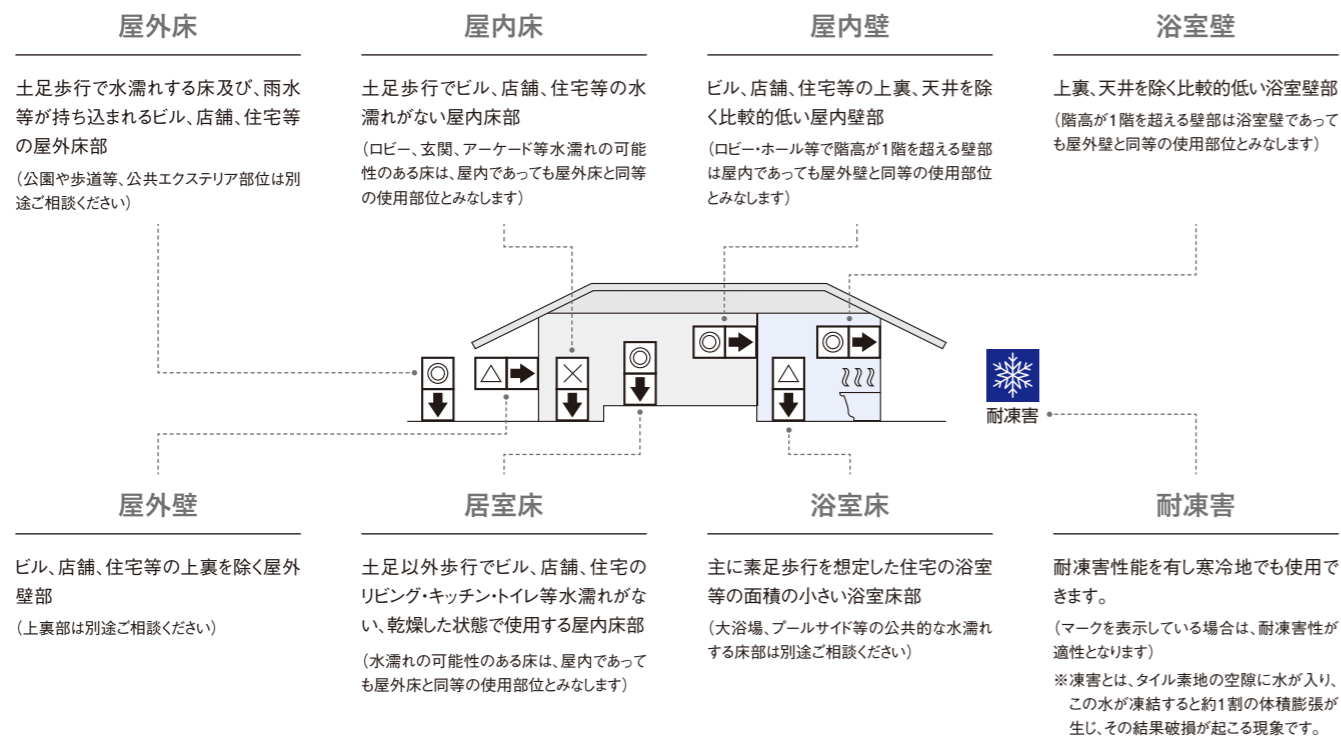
屋外床

土足歩行で水濡れする床及び、雨水等が持ち込まれるビル、店舗、住宅等の屋外床部

（公園や歩道等、公共エクステリア部位は別途ご相談ください）

屋内床

土足歩行でビル、店舗、住宅等の水濡れがない屋内床部

（ロビー、玄関、アーケード等水濡れの可能性のある床は、屋内であっても屋外床と同等の使用部位とみなします）

屋内壁

ビル、店舗、住宅等の上裏、天井を除く比較的低い屋内壁部

（ロビー・ホール等で階高が1階を超える壁部は屋内であっても屋外壁と同等の使用部位とみなします）

浴室壁

上裏、天井を除く比較的低い浴室壁部

（階高が1階を超える壁部は浴室壁であっても屋外壁と同等の使用部位とみなします）

耐凍害

屋外壁

ビル、店舗、住宅等の上裏を除く屋外壁部

（上裏部は別途ご相談ください）

居室床

土足以外歩行でビル、店舗、住宅のリビング・キッチン・トイレ等水濡れがない、乾燥した状態で使用する屋内床部

（水濡れの可能性のある床は、屋内であっても屋外床と同等の使用部位とみなします）

浴室床

主に素足歩行を想定した住宅の浴室等の面積の小さい浴室床部

（大浴場、プールサイド等の公共的な水濡れする床部は別途ご相談ください）

耐凍害

耐凍害性能を有し寒冷地でも使用できます。

（マークを表示している場合は、耐凍害性が適性となります）

※凍害とは、タイル素地の空隙に水が入り、この水が凍結すると約1割の体積膨張が生じ、その結果破損が起こる現象です。